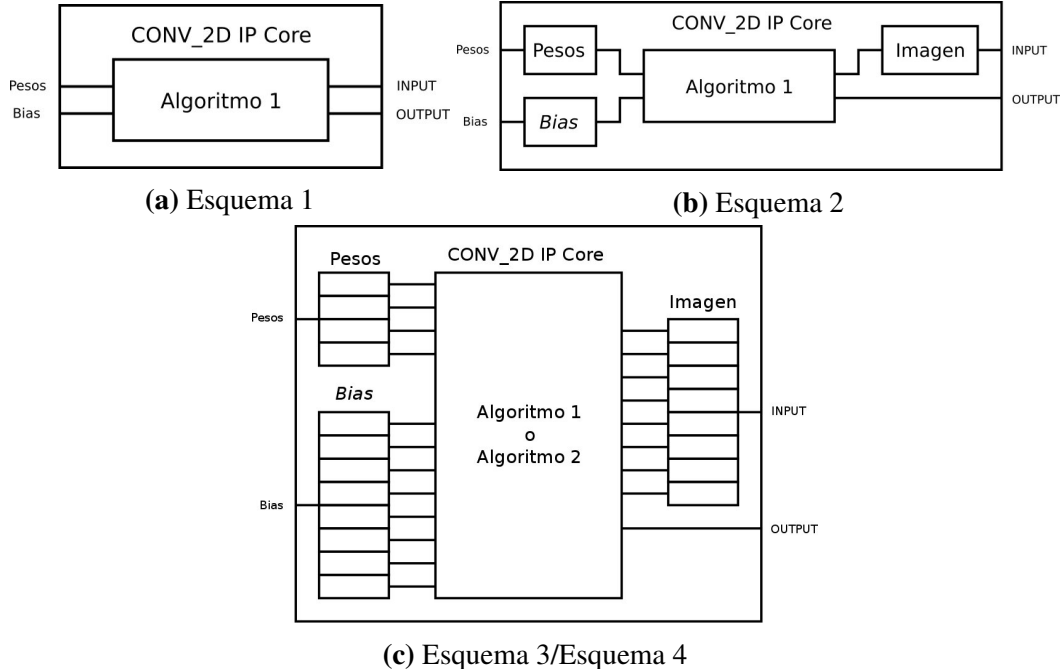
CONV_2D IP Core
Pesos
Bias
Algoritmo 1
INPUT
OUTPUT

**(a)** Esquema 1

CONV_2D IP Core
Pesos
Pesos
Bias
*Bias*
Algoritmo 1
Imagen
INPUT
OUTPUT

**(b)** Esquema 2

CONV_2D IP Core
Pesos
Pesos
*Bias*
Bias
Algoritmo 1
o
Algoritmo 2
Imagen
INPUT
OUTPUT

**(c)** Esquema 3/Esquema 4